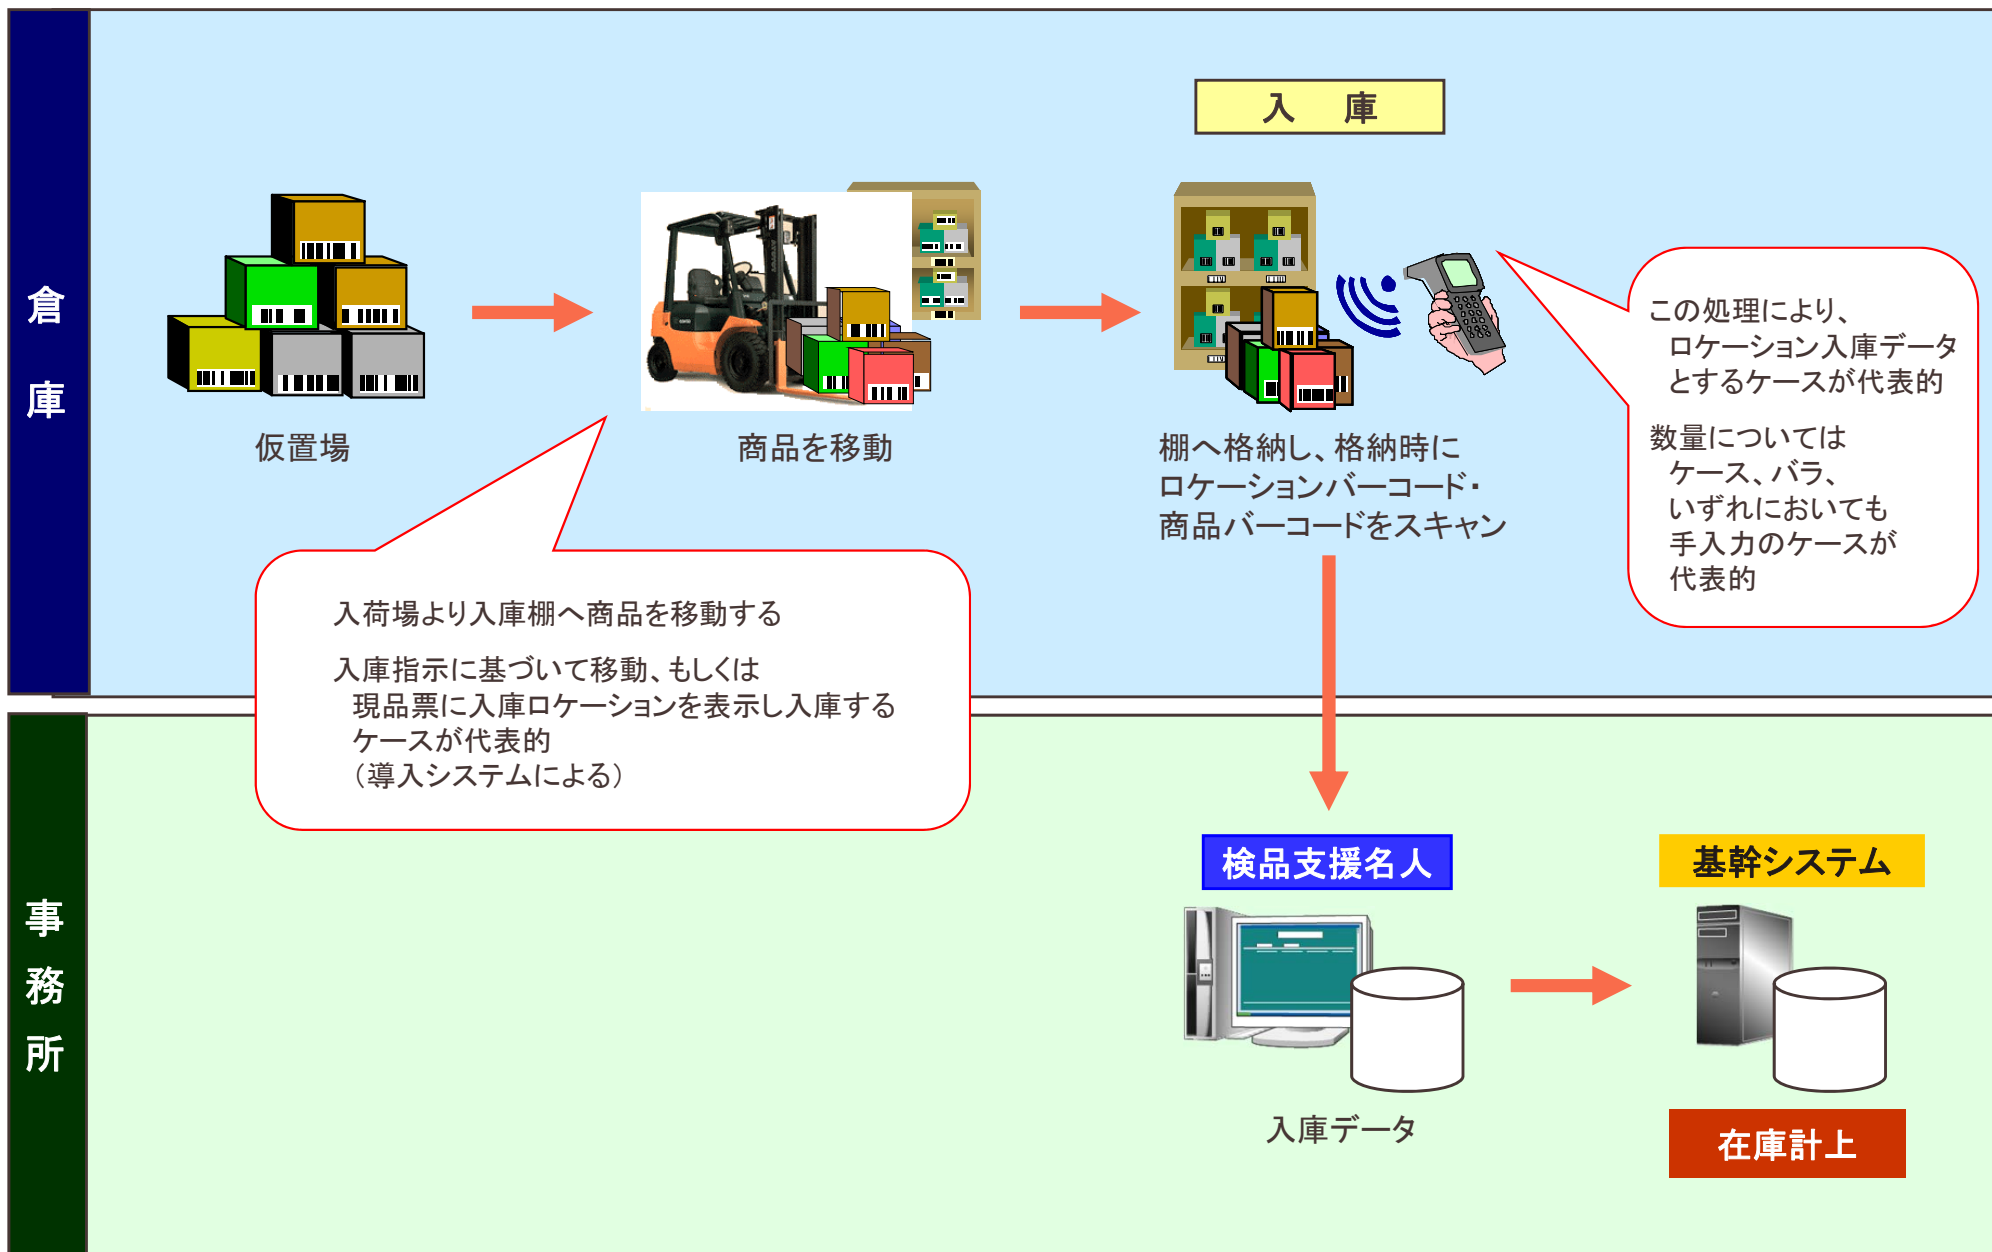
倉庫

入　庫

仮置場

商品を移動

棚へ格納し、格納時に ロケーションバーコード・ 商品バーコードをスキャン

この処理により、 ロケーション入庫データ とするケースが代表的

数量については ケース、バラ、 いずれにおいても 手入力のケースが 代表的

入荷場より入庫棚へ商品を移動する

入庫指示に基づいて移動、もしくは 現品票に入庫ロケーションを表示し入庫する ケースが代表的 （導入システムによる）

事務所

検品支援名人

基幹システム

入庫データ

在庫計上